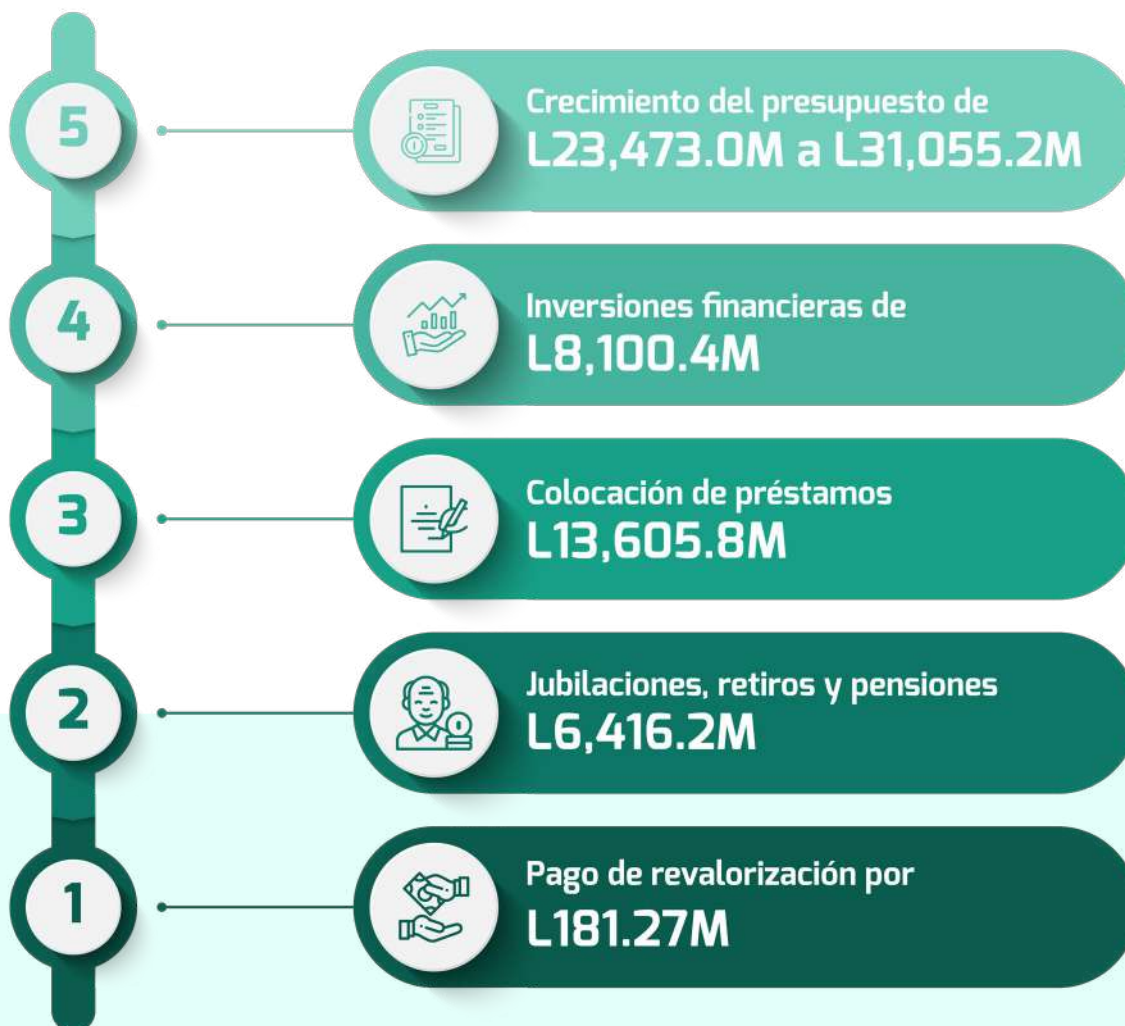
5
Crecimiento del presupuesto de
L23,473.0M a L31,055.2M

4
Inversiones financieras de
L8,100.4M

3
Colocación de préstamos
L13,605.8M

2
Jubilaciones, retiros y pensiones
L6,416.2M

1
Pago de revalorización por
L181.27M